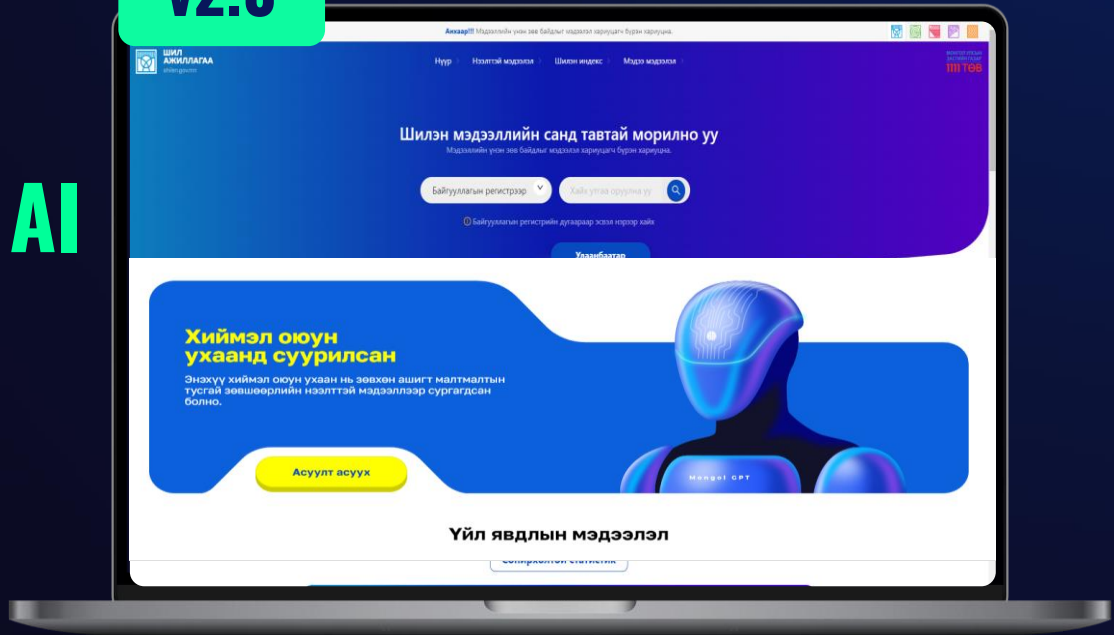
V2.0

AI

Анхаар!!! Мэдээллийн үнэн зөв байдлыг мэдээлэл хариуцагч бүрэн хариуцна.

ШИЛ АЖИЛЛАГАА
shilen.gov.mn

Нүүр
Нээлттэй мэдээлэл
Шилэн индекс
Мэдээ мэдээлэл

1111 ТӨВ

Шилэн мэдээллийн санд тавтай морилно уу
Мэдээллийн үнэн зөв байдлыг мэдээлэл хариуцагч бүрэн хариуцна.

Байгууллагын регистрээр
Хайх утгаа оруулна уу

Байгууллагын регистрийн дугаараар эсвэл нэрээр хайх

Улаанбаатар

Хиймэл оюун ухаанд суурилсан
Энэхүү хиймэл оюун ухаан нь зөвхөн ашигт малтмалтын тусгай зөвшөөрлийн нээлттэй мэдээллээр сургагдсан болно.

Асуулт асуух

Mongol GPT

Үйл явдлын мэдээлэл

Сонирхолтой статистик